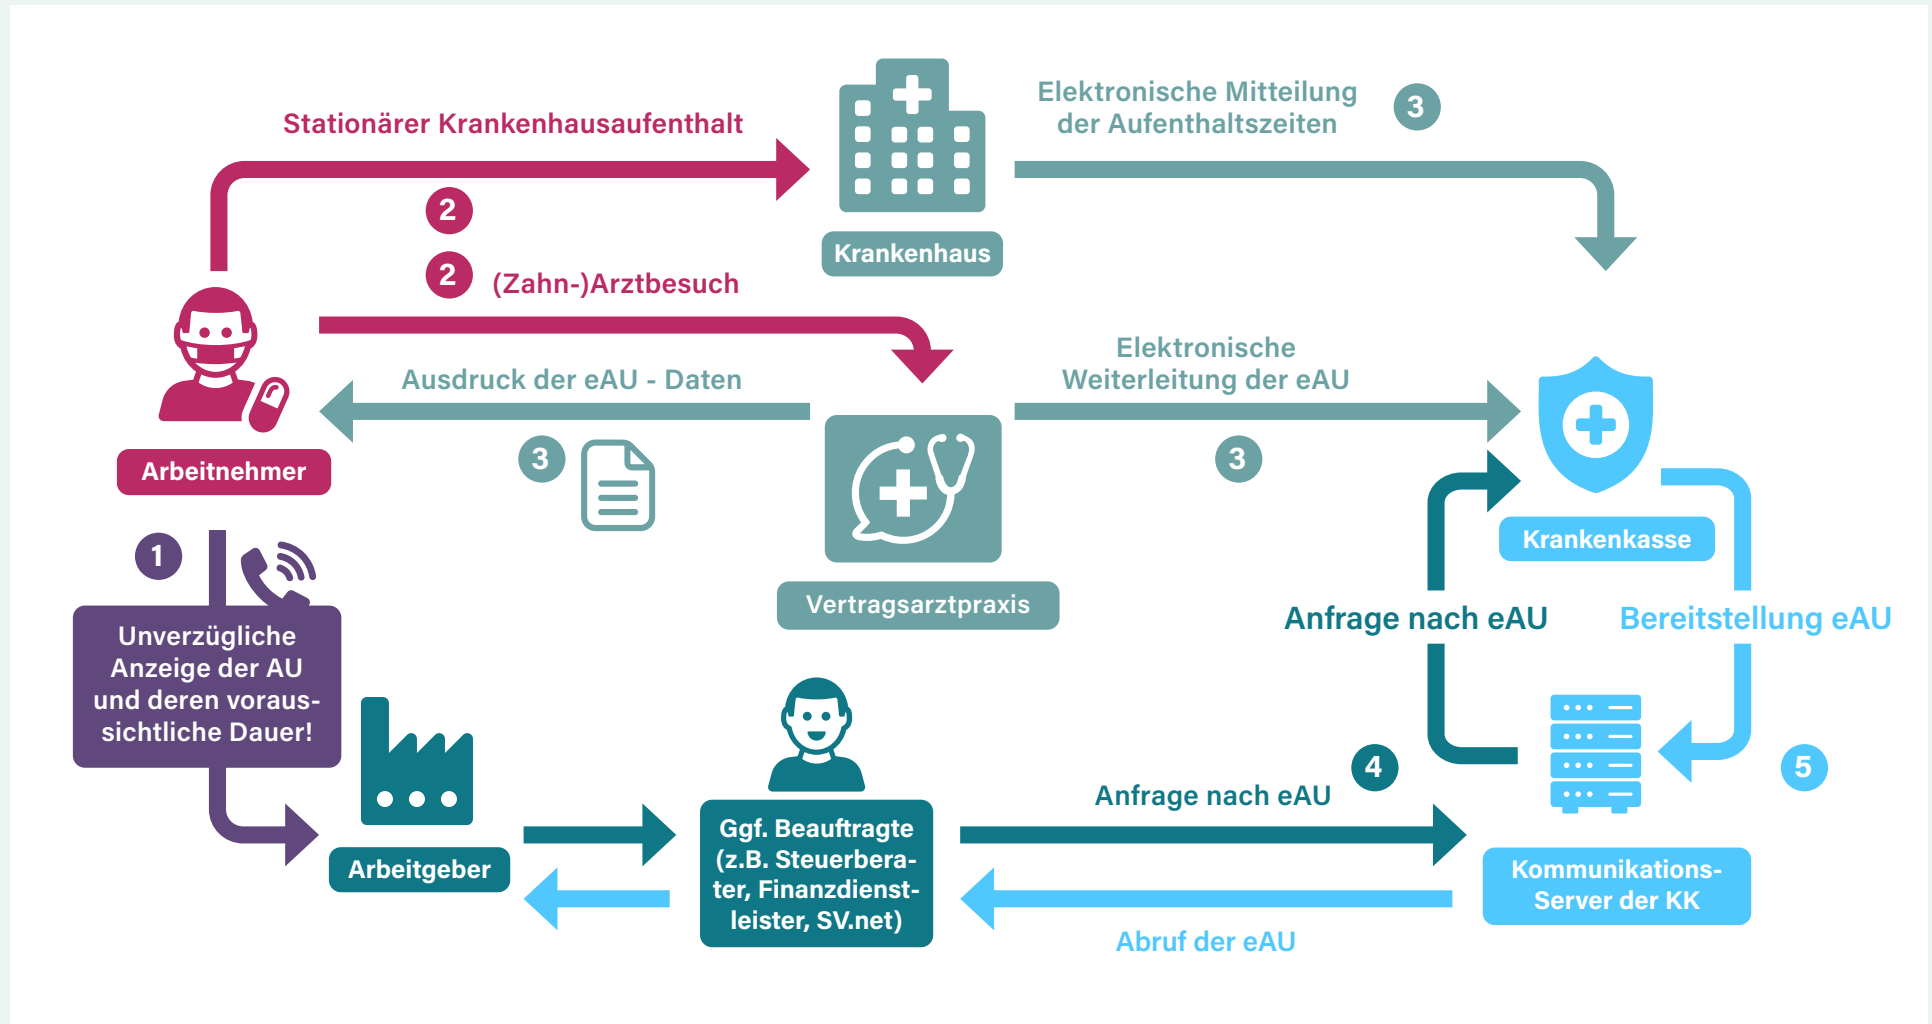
Stationärer Krankenhausaufenthalt

2

Krankenhaus

Elektronische Mitteilung der Aufenthaltszeiten

3

2

(Zahn-)Arztbesuch

Arbeitnehmer

Ausdruck der eAU - Daten

3

Elektronische Weiterleitung der eAU

3

Krankenkasse

Vertragsarztpraxis

1

Unverzügliche Anzeige der AU und deren voraussichtliche Dauer!

Anfrage nach eAU

Bereitstellung eAU

Arbeitgeber

Ggf. Beauftragte (z.B. Steuerberater, Finanzdienstleister, SV.net)

Anfrage nach eAU

4

5

Kommunikations-Server der KK

Abruf der eAU